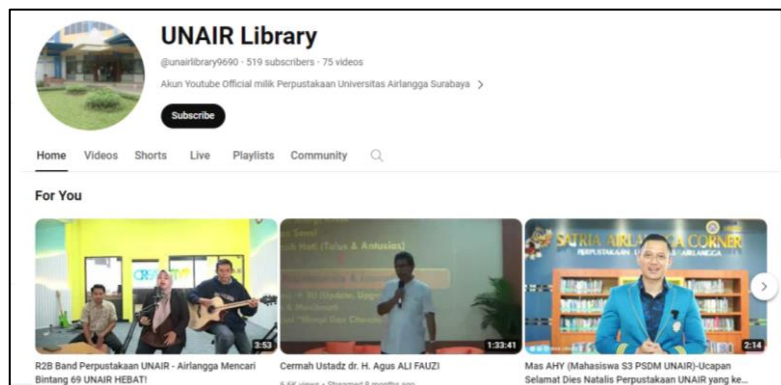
UNAIR Library

@unairlibrary9690 · 519 subscribers · 75 videos

Akun Youtube Official milik Perpustakaan Universitas Airlangga Surabaya >

Subscribe

Home Videos Shorts Live Playlists Community

For You

3:53
R2B Band Perpustakaan UNAIR - Airlangga Mencari Bintang 69 UNAIR HEBAT!

1:33:41
Cermah Ustadz dr. H. Agus ALI FAUZI
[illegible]

SATRIA AIRLA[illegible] CORNER
PERPUSTAKAAN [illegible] AIRLANGGA
2:14
Mas AHY (Mahasiswa S3 PSDM UNAIR)-Ucapan Selamat Dies Natalis Perpustakaan UNAIR yang ke...